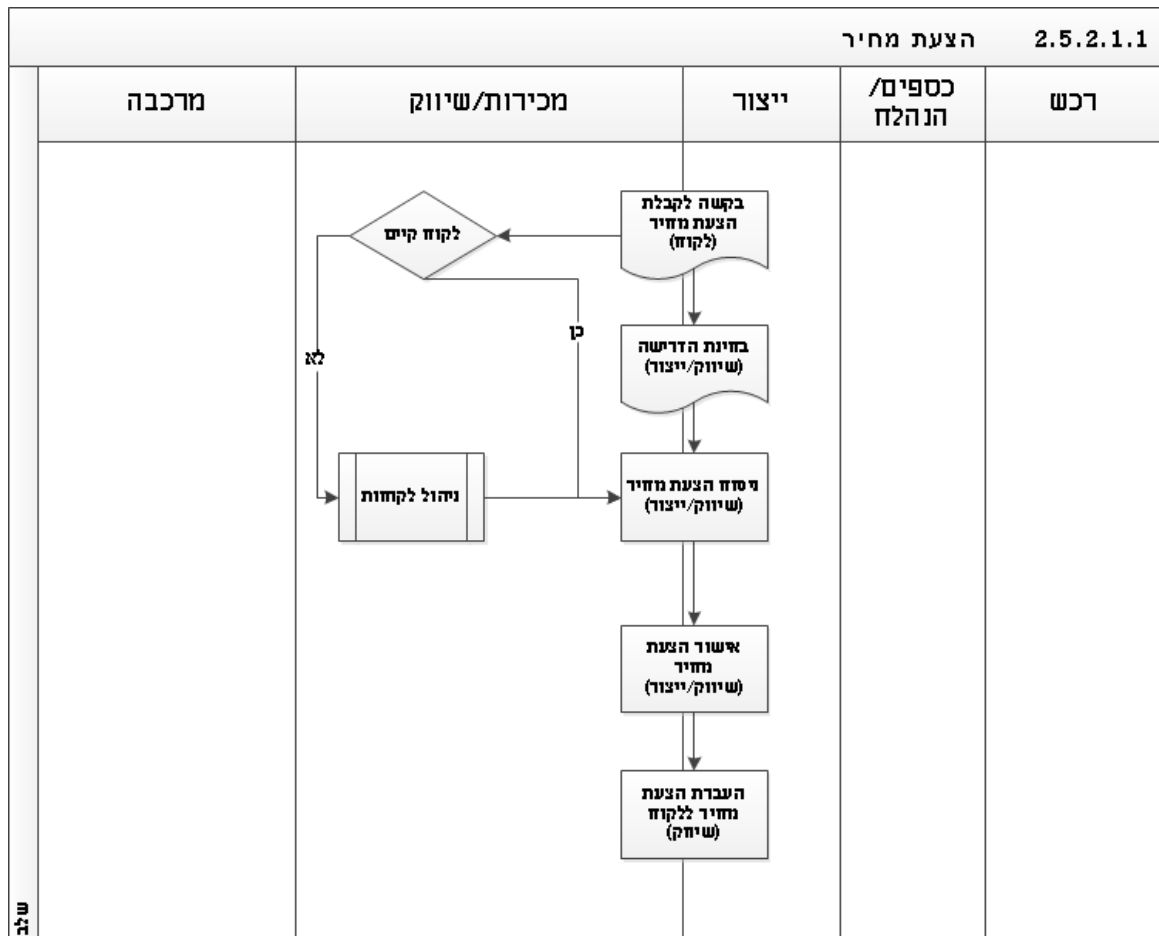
2.5.2.1.1 הצעת מחיר

| רכש | כספים/ הנהלח | ייצור | מכירות/שיווק | מרכבה |
|---|---|---|---|---|

בקשה לקבלת הצעת מחיר (לקוח)

לקוח קיים

כן

לא

בחינת הדרישה (שיווק/ייצור)

ניהול לקוחות

ניסוח הצעת מחיר (שיווק/ייצור)

אשור הצעת מחיר (שיווק/ייצור)

העברת הצעת מחיר ללקוח (שיווק)

שלב